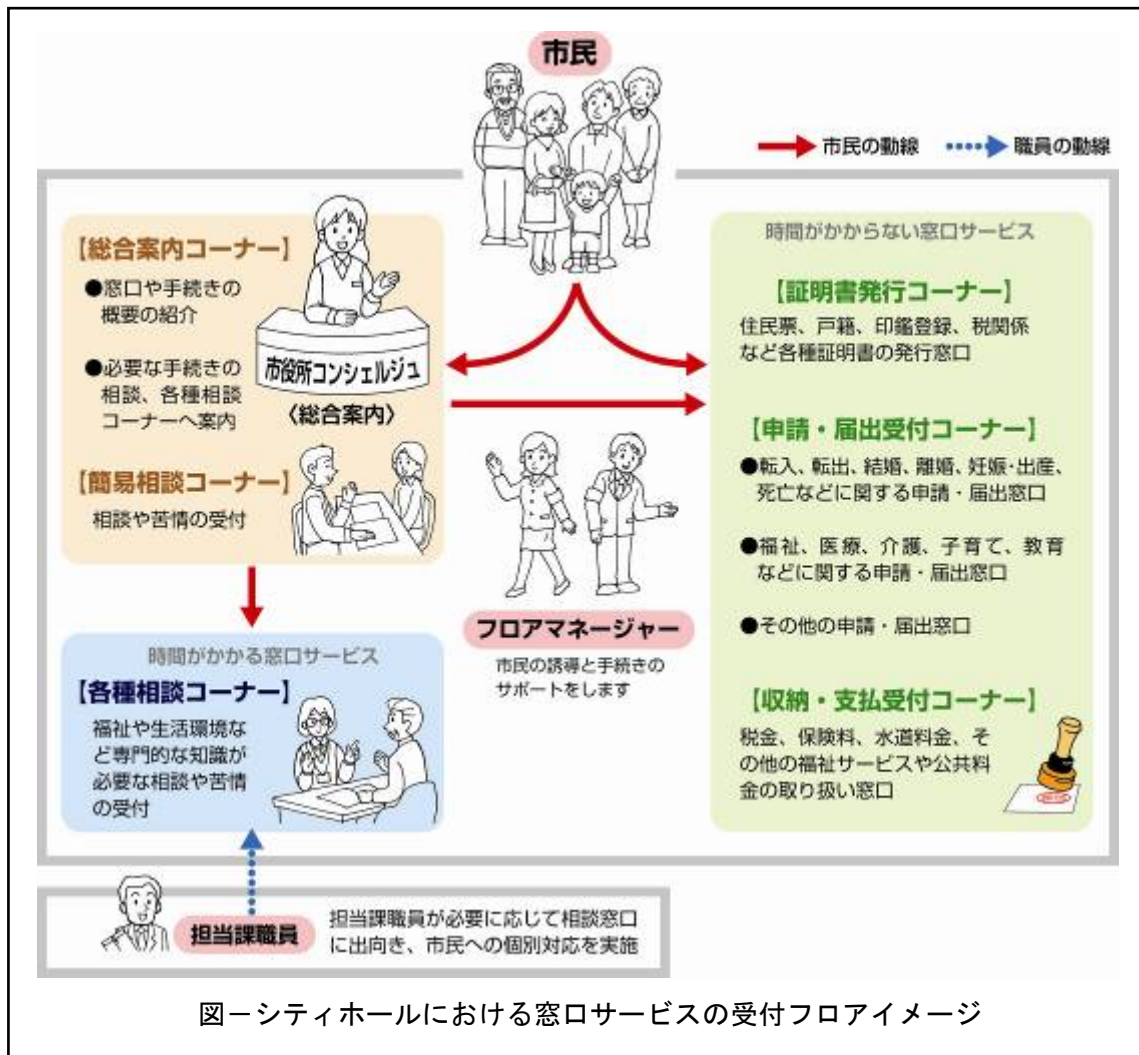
市民

市民の動線　職員の動線

【総合案内コーナー】

●窓口や手続きの概要の紹介

●必要な手続きの相談、各種相談コーナーへ案内

市役所コンシェルジュ

〈総合案内〉

【簡易相談コーナー】

相談や苦情の受付

時間がかかる窓口サービス

【各種相談コーナー】

福祉や生活環境など専門的な知識が必要な相談や苦情の受付

フロアマネージャー

市民の誘導と手続きのサポートをします

時間がかからない窓口サービス

【証明書発行コーナー】

住民票、戸籍、印鑑登録、税関係など各種証明書の発行窓口

【申請・届出受付コーナー】

●転入、転出、結婚、離婚、妊娠･出産、死亡などに関する申請・届出窓口

●福祉、医療、介護、子育て、教育などに関する申請・届出窓口

●その他の申請・届出窓口

【収納・支払受付コーナー】

税金、保険料、水道料金、その他の福祉サービスや公共料金の取り扱い窓口

担当課職員

担当課職員が必要に応じて相談窓口に出向き、市民への個別対応を実施

図－シティホールにおける窓口サービスの受付フロアイメージ